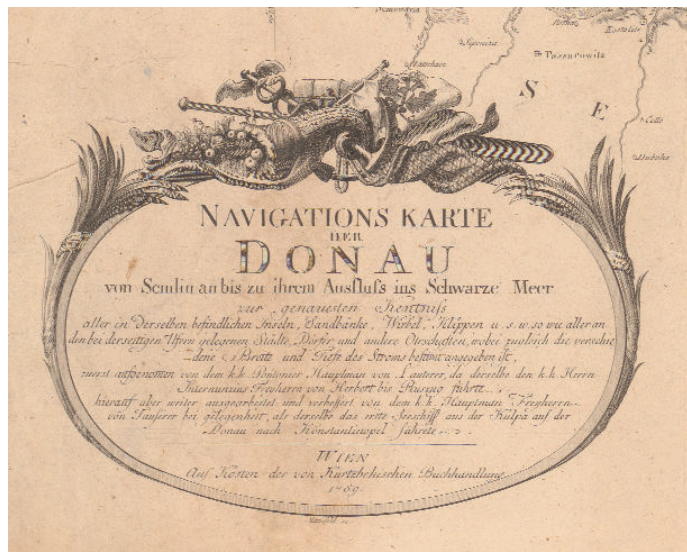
S

E

Pazarowitz

NAVIGATIONS KARTE
DER
DONAU
von Semlin an bis zu ihrem Ausfluss ins Schwarze Meer
zur genauesten Kentniss
aller in Derselben befindlichen Inseln, Sandbänke, Wirbel, Klippen u. s. w. so wie aller an den bei derseitigen Ufern gelegenen Städte, Dörfer und andere Ortschaften, wobei zugleich die verschiedene Breite und Tiefe des Stroms bestimt angegeben ist,
zuerst aufgenomen von dem k.k. Pontonier Hauptman von Lauterer, da derselbe den k.k. Herrn Internuntius Freyherrn von Herbert bis Rusczuk führte,
hierauf aber weiter ausgearbeitet und verbessert von dem k.k. Hauptman Freyherrn von Lauterer bei gelegenheit, als derselbe das erste Seeschiff aus der Kulpa auf der Donau nach Konstantinopel führte.
WIEN
Auf Kosten der von Kurzbeckischen Buchhandlung
1789